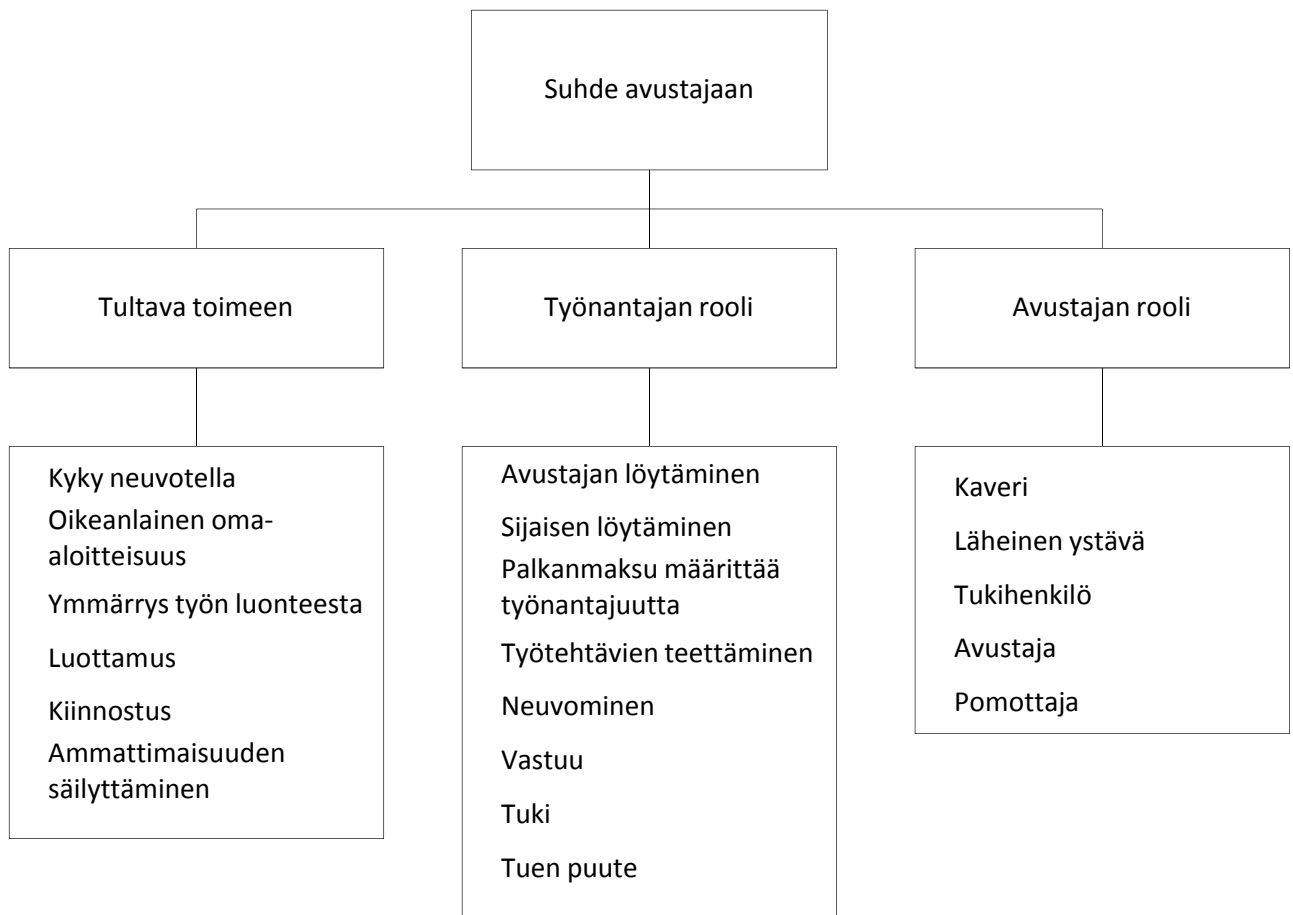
Suhde avustajaan

Tultava toimeen

Kyky neuvotella
Oikeanlainen oma-aloitteisuus
Ymmärrys työn luonteesta
Luottamus
Kiinnostus
Ammattimaisuuden säilyttäminen

Työnantajan rooli

Avustajan löytäminen
Sijaisen löytäminen
Palkanmaksu määrittää työnantajuutta
Työtehtävien teettäminen
Neuvominen
Vastuu
Tuki
Tuen puute

Avustajan rooli

Kaveri
Läheinen ystävä
Tukihenkilö
Avustaja
Pomottaja